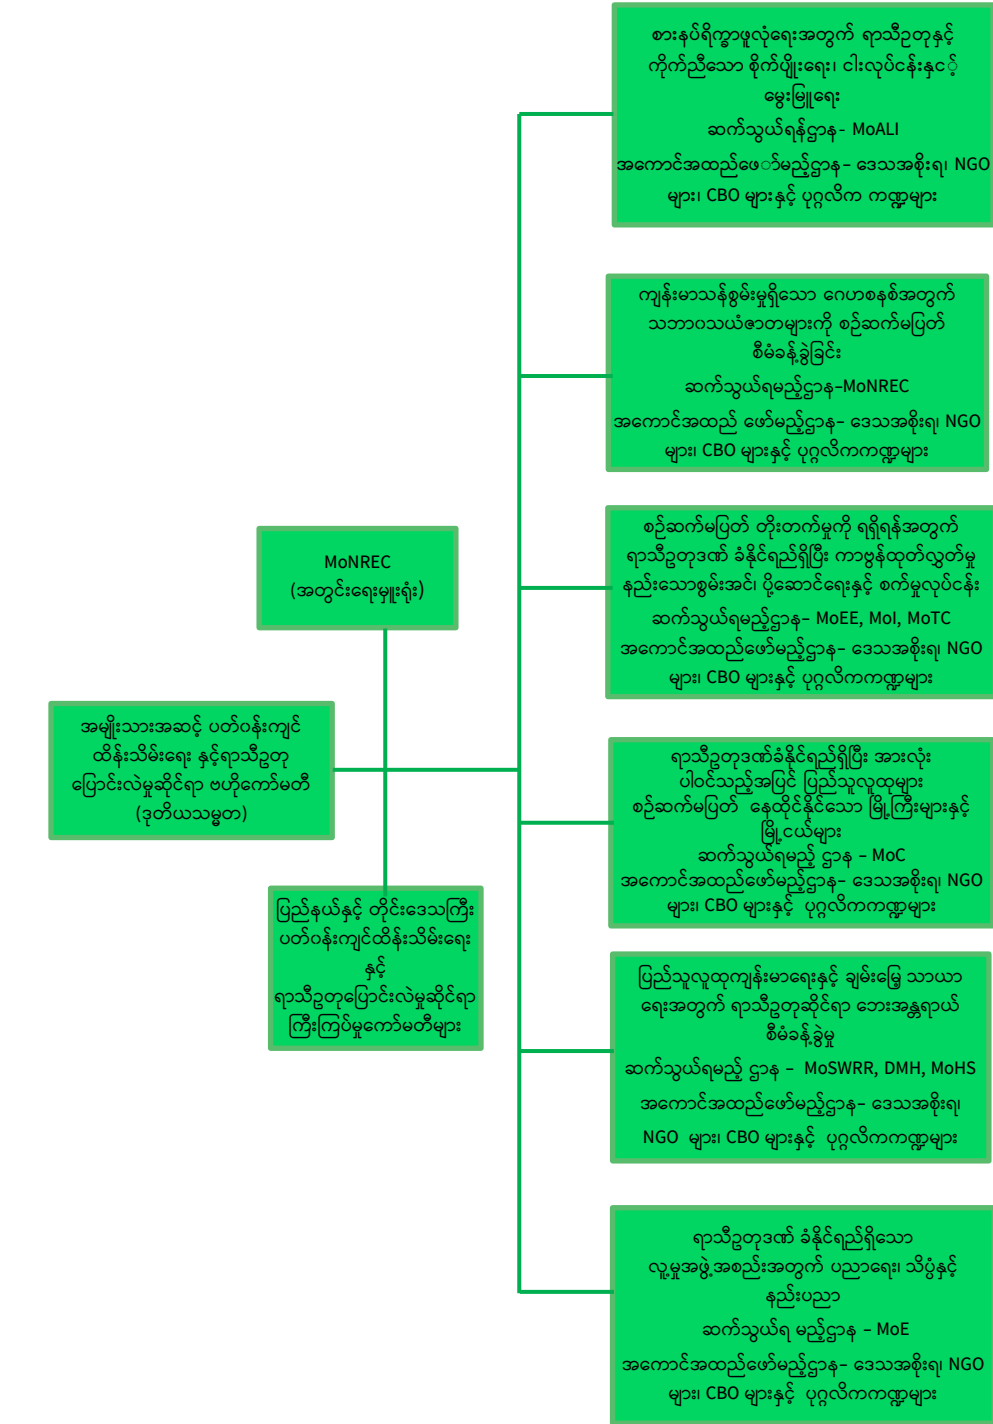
စားနပ်ရိက္ခာဖူလုံရေးအတွက် ရာသီဥတုနှင့် ကိုက်ညီသော စိုက်ပျိုးရေး၊ ငါးလုပ်ငန်းနှင့် မွေးမြူရေး
ဆက်သွယ်ရန်ဌာန- MoALI
အကောင်အထည်ဖော်မည့်ဌာန- ဒေသအစိုးရ၊ NGO များ၊ CBO များနှင့် ပုဂ္ဂလိက ကဏ္ဍများ

ကျန်းမာသန်စွမ်းမှုရှိသော ဂေဟစနစ်အတွက် သဘာဝသယံဇာတများကို စဉ်ဆက်မပြတ် စီမံခန့်ခွဲခြင်း
ဆက်သွယ်ရမည့်ဌာန-MoNREC
အကောင်အထည် ဖော်မည့်ဌာန- ဒေသအစိုးရ၊ NGO များ၊ CBO များနှင့် ပုဂ္ဂလိကကဏ္ဍများ

စဉ်ဆက်မပြတ် တိုးတက်မှုကို ရရှိရန်အတွက် ရာသီဥတုဒဏ် ခံနိုင်ရည်ရှိပြီး ကာဗွန်ထုတ်လွှတ်မှုနည်းသောစွမ်းအင်၊ ပို့ဆောင်ရေးနှင့် စက်မှုလုပ်ငန်း
ဆက်သွယ်ရမည့်ဌာန- MoEE, MoI, MoTC
အကောင်အထည်ဖော်မည့်ဌာန- ဒေသအစိုးရ၊ NGO များ၊ CBO များနှင့် ပုဂ္ဂလိကကဏ္ဍများ

MoNREC
(အတွင်းရေးမှူးရုံး)

အမျိုးသားအဆင့် ပတ်ဝန်းကျင် ထိန်းသိမ်းရေး နှင့်ရာသီဥတု ပြောင်းလဲမှုဆိုင်ရာ ဗဟိုကော်မတီ
(ဒုတိယသမ္မတ)

ရာသီဥတုဒဏ်ခံနိုင်ရည်ရှိပြီး အားလုံး ပါဝင်သည့်အပြင် ပြည်သူလူထုများ စဉ်ဆက်မပြတ် နေထိုင်နိုင်သော မြို့ကြီးများနှင့် မြို့ငယ်များ
ဆက်သွယ်ရမည့် ဌာန – MoC
အကောင်အထည်ဖော်မည့်ဌာန- ဒေသအစိုးရ၊ NGO များ၊ CBO များနှင့် ပုဂ္ဂလိကကဏ္ဍများ

ပြည်နယ်နှင့် တိုင်းဒေသကြီး ပတ်ဝန်းကျင်ထိန်းသိမ်းရေး နှင့် ရာသီဥတုပြောင်းလဲမှုဆိုင်ရာ ကြီးကြပ်မှုကော်မတီများ

ပြည်သူလူထုကျန်းမာရေးနှင့် ချမ်းမြေ့ သာယာရေးအတွက် ရာသီဥတုဆိုင်ရာ ဘေးအန္တရာယ် စီမံခန့်ခွဲမှု
ဆက်သွယ်ရမည့် ဌာန – MoSWRR, DMH, MoHS
အကောင်အထည်ဖော်မည့်ဌာန- ဒေသအစိုးရ၊ NGO များ၊ CBO များနှင့် ပုဂ္ဂလိကကဏ္ဍများ

ရာသီဥတုဒဏ် ခံနိုင်ရည်ရှိသော လူမှုအဖွဲ့အစည်းအတွက် ပညာရေး၊ သိပ္ပံနှင့် နည်းပညာ
ဆက်သွယ်ရ မည့်ဌာန – MoE
အကောင်အထည်ဖော်မည့်ဌာန- ဒေသအစိုးရ၊ NGO များ၊ CBO များနှင့် ပုဂ္ဂလိကကဏ္ဍများ